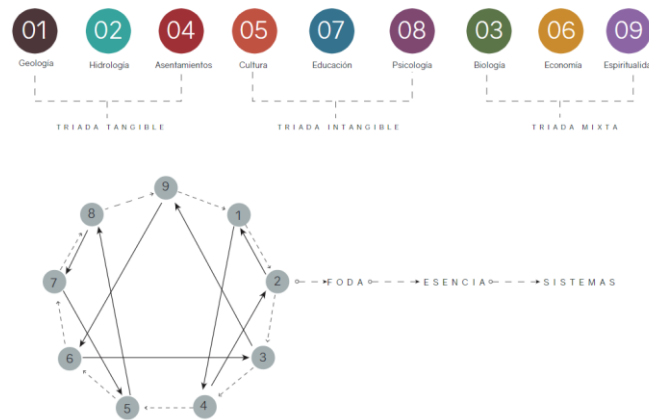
01 Geología
02 Hidrología
04 Asentamientos
05 Cultura
07 Educación
08 Psicología
03 Biología
06 Economía
09 Espiritualida

TRIADA TANGIBLE
TRIADA INTANGIBLE
TRIADA MIXTA

9
8
1
7
2
6
3
5
4

FODA
ESENCIA
SISTEMAS